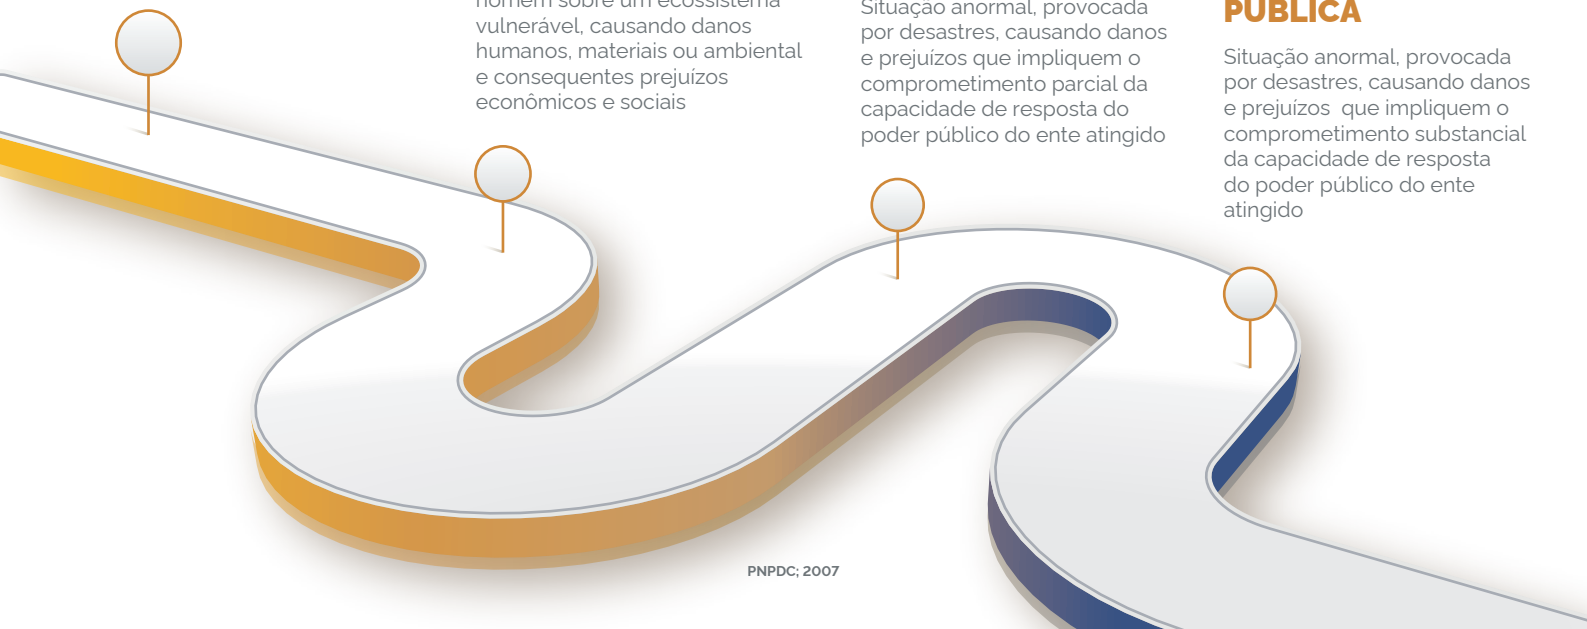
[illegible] vulnerável, causando danos humanos, materiais ou ambiental e consequentes prejuízos econômicos e sociais

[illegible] por desastres, causando danos e prejuízos que impliquem o comprometimento parcial da capacidade de resposta do poder público do ente atingido

PÚBLICA

Situação anormal, provocada por desastres, causando danos e prejuízos que impliquem o comprometimento substancial da capacidade de resposta do poder público do ente atingido

PNPDC; 2007